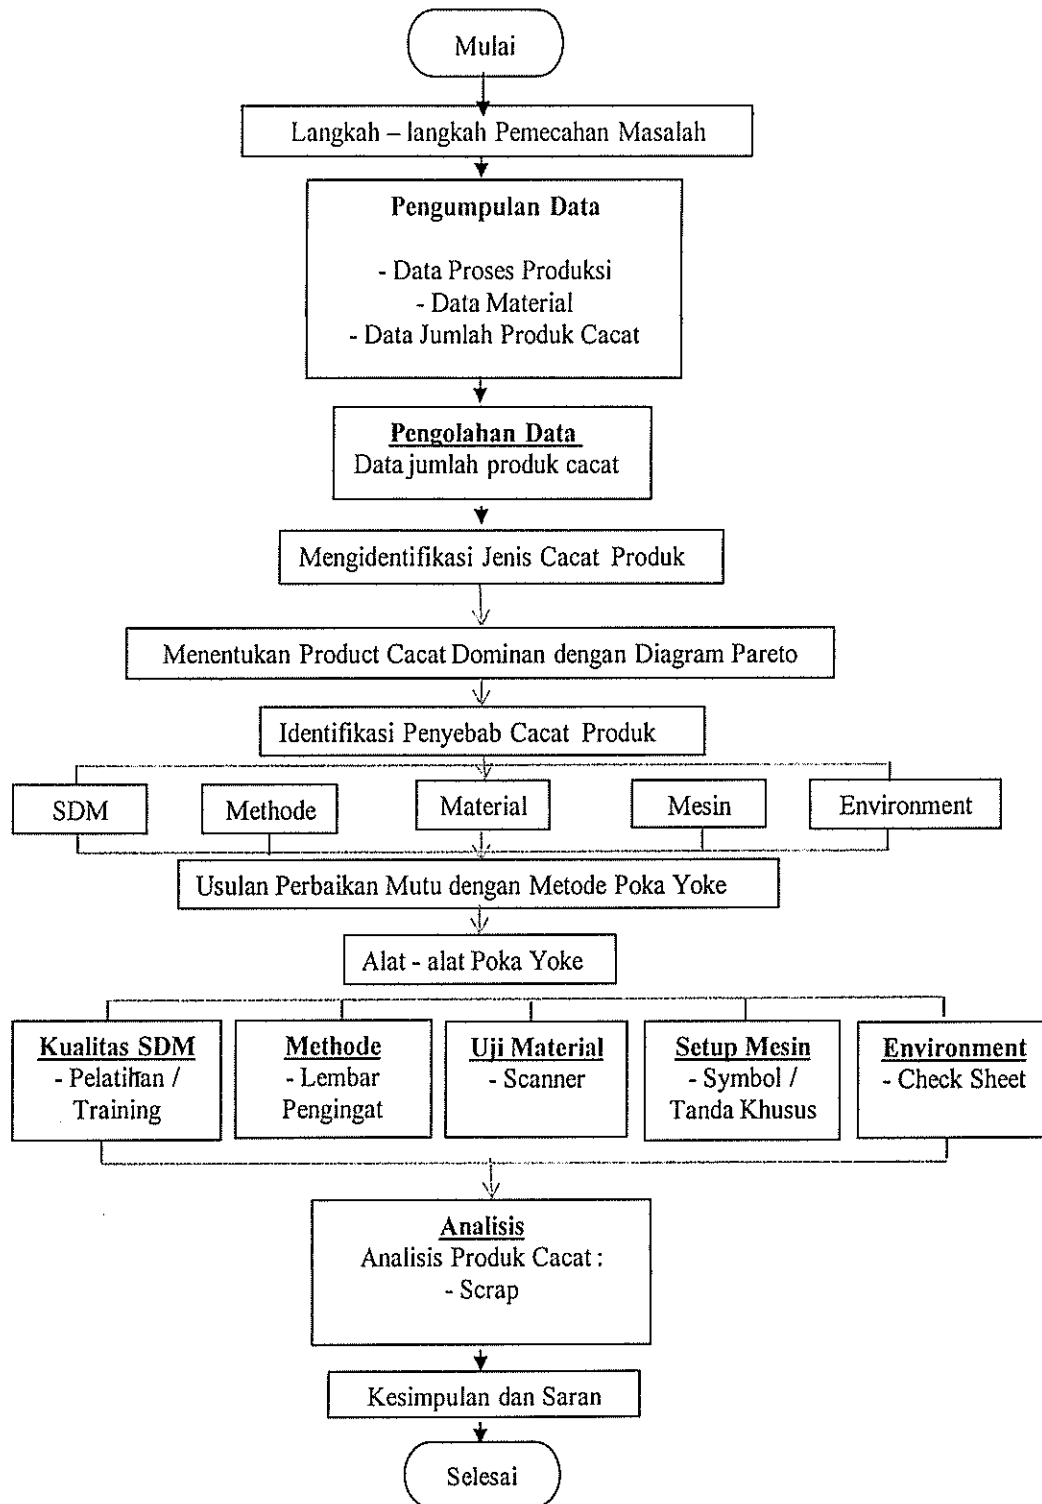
Mulai

Langkah – langkah Pemecahan Masalah

Pengumpulan Data

- Data Proses Produksi
- Data Material
- Data Jumlah Produk Cacat

Pengolahan Data
Data jumlah produk cacat

Mengidentifikasi Jenis Cacat Produk

Menentukan Product Cacat Dominan dengan Diagram Pareto

Identifikasi Penyebab Cacat Produk

SDM

Methode

Material

Mesin

Environment

Usulan Perbaikan Mutu dengan Metode Poka Yoke

Alat - alat Poka Yoke

Kualitas SDM
- Pelatihan / Training

Methode
- Lembar Pengingat

Uji Material
- Scanner

Setup Mesin
- Symbol / Tanda Khusus

Environment
- Check Sheet

Analisis
Analisis Produk Cacat :
- Scrap

Kesimpulan dan Saran

Selesai